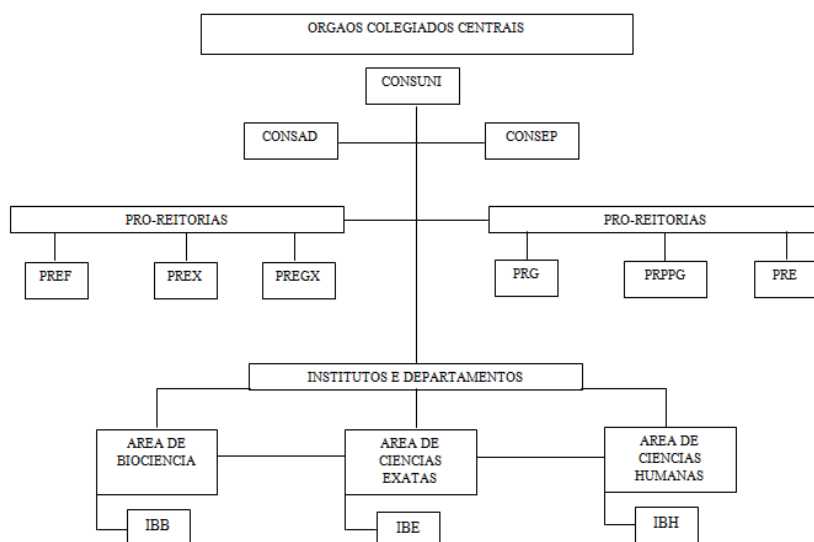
ORGAOS COLEGIADOS CENTRAIS

CONSUNI

CONSAD

CONSEP

PRO-REITORIAS

PREF

PREX

PREGX

PRO-REITORIAS

PRG

PRPPG

PRE

INSTITUTOS E DEPARTAMENTOS

AREA DE BIOCIENCIA

IBB

AREA DE CIENCIAS EXATAS

IBE

AREA DE CIENCIAS HUMANAS

IBH